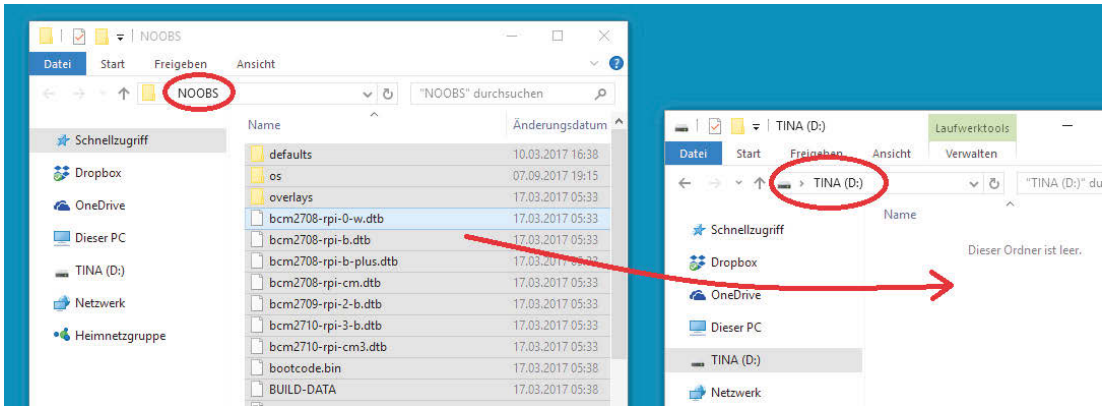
NOOBS

Datei Start Freigeben Ansicht

NOOBS

"NOOBS" durchsuchen

Schnellzugriff
Dropbox
OneDrive
Dieser PC
TINA (D:)
Netzwerk
Heimnetzgruppe

| Name | Änderungsdatum |
|---|---|
| defaults | 10.03.2017 16:38 |
| os | 07.09.2017 19:15 |
| overlays | 17.03.2017 05:33 |
| bcm2708-rpi-0-w.dtb | 17.03.2017 05:33 |
| bcm2708-rpi-b.dtb | 17.03.2017 05:33 |
| bcm2708-rpi-b-plus.dtb | 17.03.2017 05:33 |
| bcm2708-rpi-cm.dtb | 17.03.2017 05:33 |
| bcm2709-rpi-2-b.dtb | 17.03.2017 05:33 |
| bcm2710-rpi-3-b.dtb | 17.03.2017 05:33 |
| bcm2710-rpi-cm3.dtb | 17.03.2017 05:33 |
| bootcode.bin | 17.03.2017 05:38 |
| BUILD-DATA | 17.03.2017 05:38 |

TINA (D:)

Laufwerktools

Datei Start Freigeben Ansicht Verwalten

TINA (D:)

"TINA (D:)" du

Schnellzugriff
Dropbox
OneDrive
Dieser PC
TINA (D:)
Netzwerk

Name

Dieser Ordner ist leer.